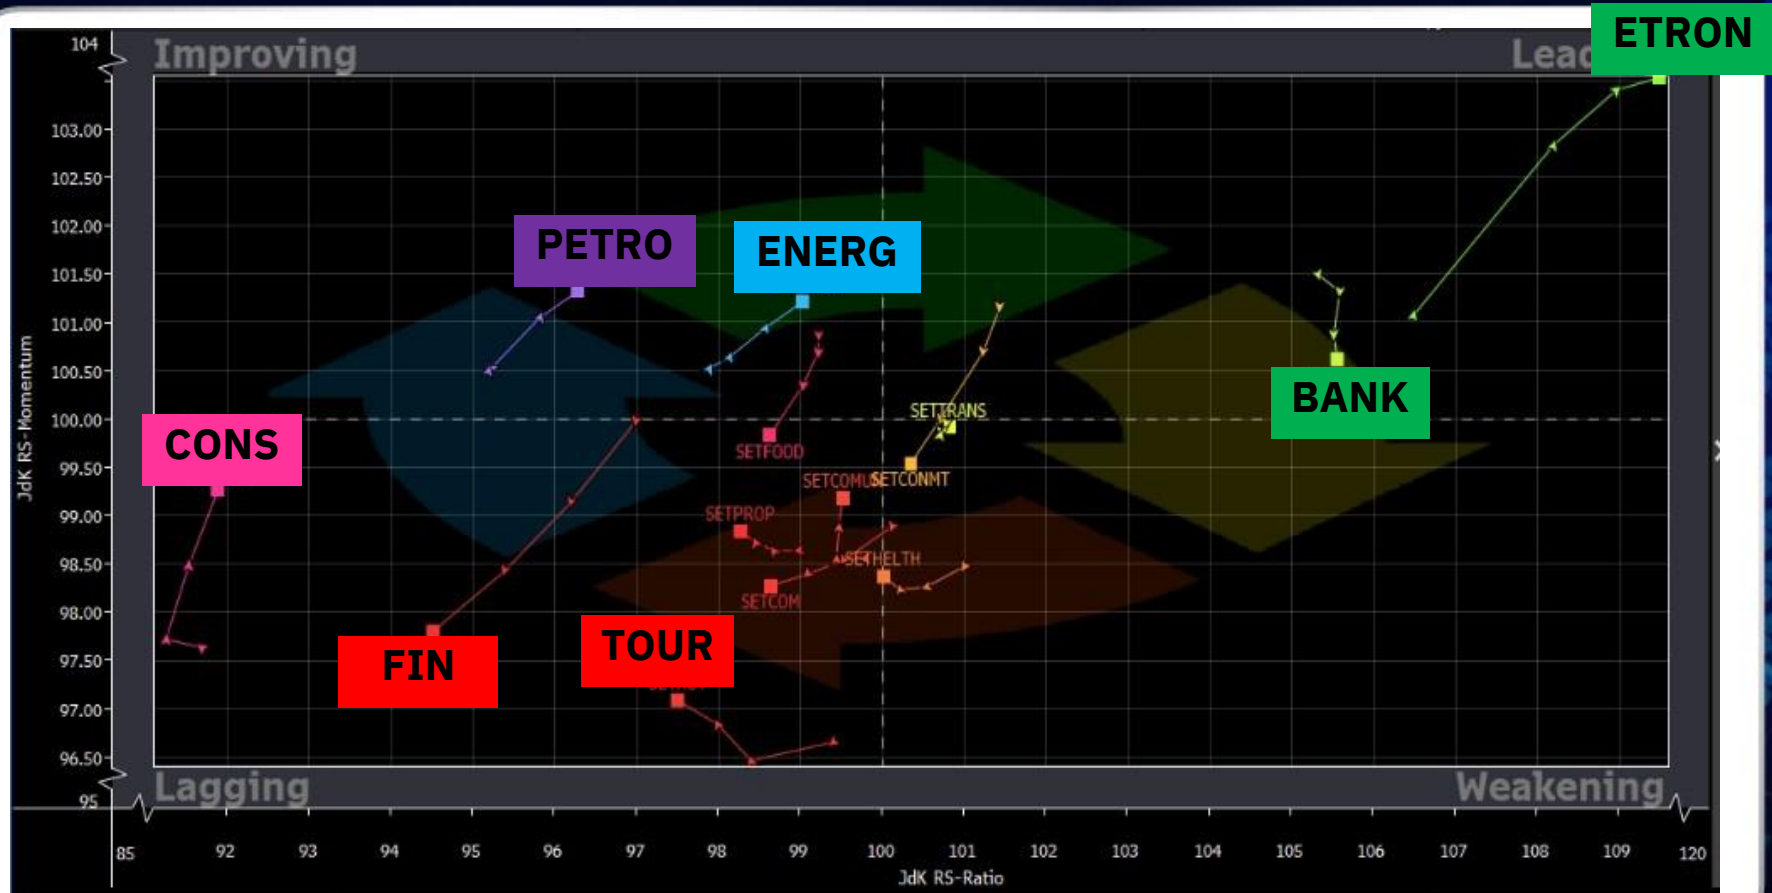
Improving

Lea

ETRON

104
103.00
102.50
102.00
101.50
101.00
100.50
100.00
99.50
99.00
98.50
98.00
97.50
97.00
96.50
95

JdK RS-Momentum

PETRO

ENERG

CONS

BANK

SETTRANS

SETFOOD

SETCOMU

SETCONMT

SETPROP

SETHELTH

SETCOM

FIN

TOUR

Lagging

Weakening

85
92
93
94
95
96
97
98
99
100
101
102
103
104
105
106
107
108
109
120

JdK RS-Ratio